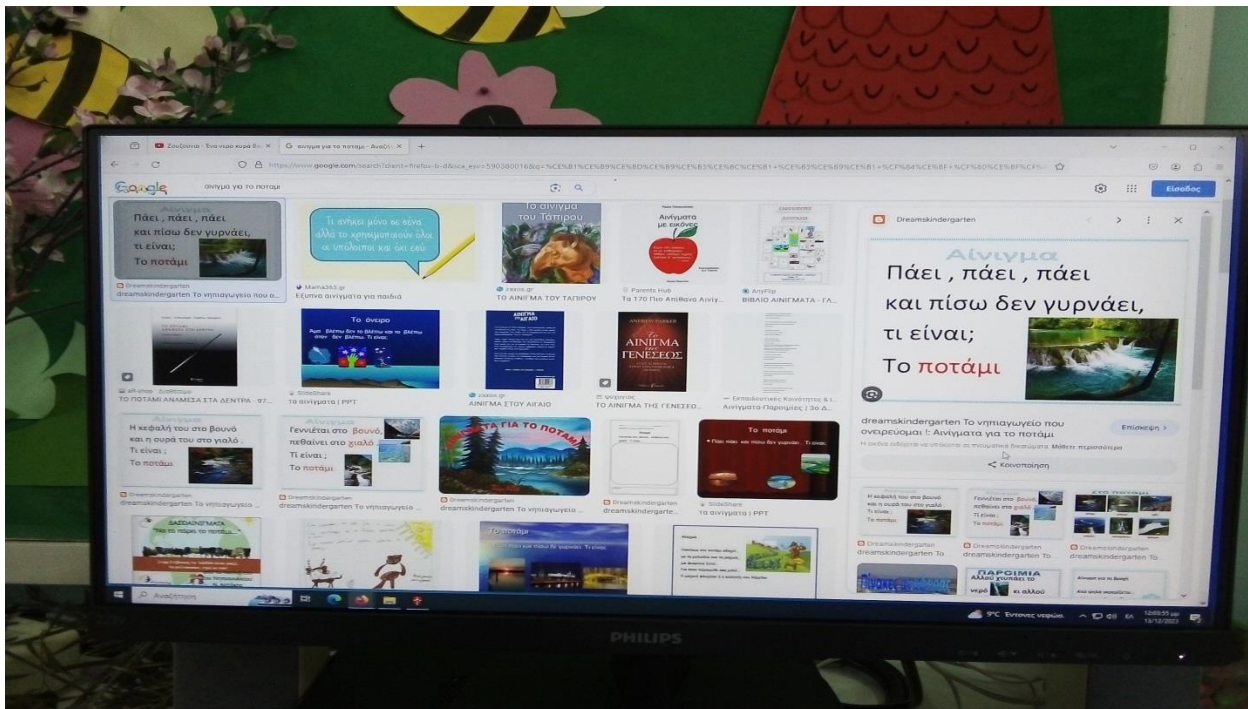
Ζουζούνια - Ένα νερο κυρά Βα... ×
αινιγμα για το ποταμι - Αναζήτ ×
https://www.google.com/search?client=firefox-b-d&sca_esv=590380016&q=%CE%B1%CE%B9%CE%BD%CE%B9%CE%B3%CE%BC%CE%B1+%CE%B3%CE%B9%CE%B1+%CF%84%CE%BF+%CF%80%CE%BF%CF%84%CE%B1%CE%BC%CE%B9
Google
αινιγμα για το ποταμι
Είσοδος

Αίνιγμα
Πάει, πάει, πάει
και πίσω δεν γυρνάει,
τι είναι;
Το ποτάμι
Dreamskindergarten
dreamskindergarten Το νηπιαγωγείο που ο...

Τι ανήκει μόνο σε σένα αλλά το χρησιμοποιούν όλοι οι υπόλοιποι και όχι εσύ
Mama365.gr
Έξυπνα αινίγματα για παιδιά

Το αίνιγμα του Τάπιρου
zoexis.gr
ΤΟ ΑΙΝΙΓΜΑ ΤΟΥ ΤΑΠΙΡΟΥ

Αινίγματα με εικόνες
Parents Hub
Τα 170 Πιο Απίθανα Αινίγ...

AnyFlip
ΒΙΒΛΙΟ ΑΙΝΙΓΜΑΤΑ - ΓΑ...

ΤΟ ΠΟΤΑΜΙ ΑΝΑΜΕΣΑ ΣΤΑ ΔΕΝΤΡΑ
ell-shop - Διάθεσιμο
ΤΟ ΠΟΤΑΜΙ ΑΝΑΜΕΣΑ ΣΤΑ ΔΕΝΤΡΑ - 97...

Το όνειρο
SlideShare
τα αινίγματα | PPT

ΑΙΝΙΓΜΑ ΣΤΟ ΑΙΓΑΙΟ
zoexis.gr
ΑΙΝΙΓΜΑ ΣΤΟ ΑΙΓΑΙΟ

ANTHONY PARKER
Το ΑΙΝΙΓΜΑ ΤΗΣ ΓΕΝΕΣΕΩΣ
ΤΟ ΑΙΝΙΓΜΑ ΤΗΣ ΓΕΝΕΣΕΟ...

Εκπαιδευτικές Κοινότητες & ...
Αινίγματα-Παροιμίες | 3ο Δ...

Αίνιγμα
Η κεφαλή του στο βουνό
και η ουρά του στο γιαλό.
Τι είναι;
Το ποτάμι
Dreamskindergarten
dreamskindergarten Το νηπιαγωγείο ...

Αίνιγμα
Γεννιέται στο βουνό,
πεθαίνει στο γιαλό.
Τι είναι;
Το ποτάμι
Dreamskindergarten
dreamskindergarten Το νηπιαγωγείο ...

ΑΙΝΙΓΜΑΤΑ ΓΙΑ ΤΟ ΠΟΤΑΜΙ
Dreamskindergarten
dreamskindergarten Το νηπιαγωγείο ...

Dreamskindergarten
dreamskindergarte...

Το ποτάμι
Πάει πάει και πίσω δεν γυρνάει. Τι είναι;
SlideShare
τα αινίγματα | PPT

ΔΑΣΟΑΙΝΙΓΜΑΤΑ

Το ποτάμι

Dreamskindergarten
Αίνιγμα
Πάει , πάει , πάει
και πίσω δεν γυρνάει,
τι είναι;
Το ποτάμι
dreamskindergarten Το νηπιαγωγείο που ονειρευομαι !: Αινίγματα για το ποτάμι
Επίσκεψη
Η εικόνα ενδέχεται να υπόκειται σε πνευματικά δικαιώματα. Μάθετε περισσότερα
Κοινοποίηση
Dreamskindergarten
dreamskindergarten Το
Dreamskindergarten
dreamskindergarten Το
Dreamskindergarten
dreamskindergarten Το
ΠΑΡΟΙΜΙΑ

Αναζήτηση
9°C Εντονες νεφώσ.
12:03:55 μμ
13/12/2023
PHILIPS